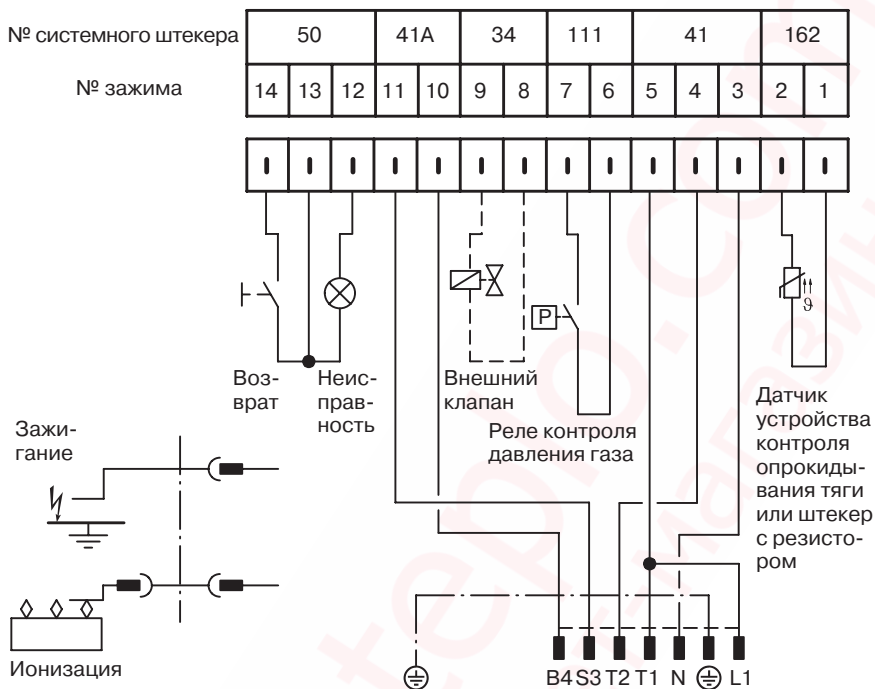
| № системного штекера | 50 | | | 41A | | 34 | | 111 | | 41 | | | 162 | |
|---|---|---|---|---|---|---|---|---|---|---|---|---|---|---|
| № зажима | 14 | 13 | 12 | 11 | 10 | 9 | 8 | 7 | 6 | 5 | 4 | 3 | 2 | 1 |

P

$\vartheta$

Возврат

Неисправность

Внешний клапан

Реле контроля давления газа

Датчик устройства контроля опрокидывания тяги или штекер с резистором

Зажигание

Ионизация

B4 S3 T2 T1 N ⏚ L1